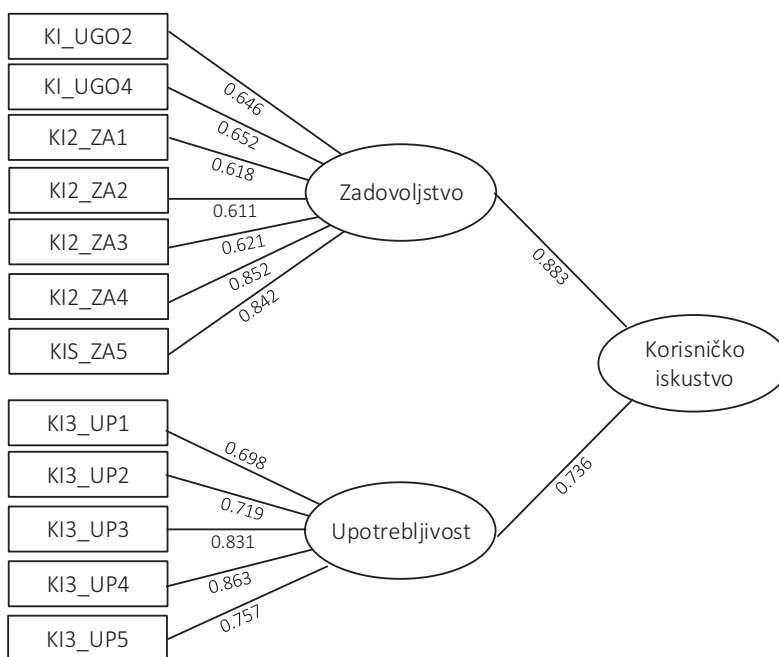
KI_UGO2
KI_UGO4
KI2_ZA1
KI2_ZA2
KI2_ZA3
KI2_ZA4
KIS_ZA5
0.646
0.652
0.618
0.611
0.621
0.852
0.842
Zadovoljstvo
0.883
Korisničko iskustvo
KI3_UP1
KI3_UP2
KI3_UP3
KI3_UP4
KI3_UP5
0.698
0.719
0.831
0.863
0.757
Upotrebljivost
0.736